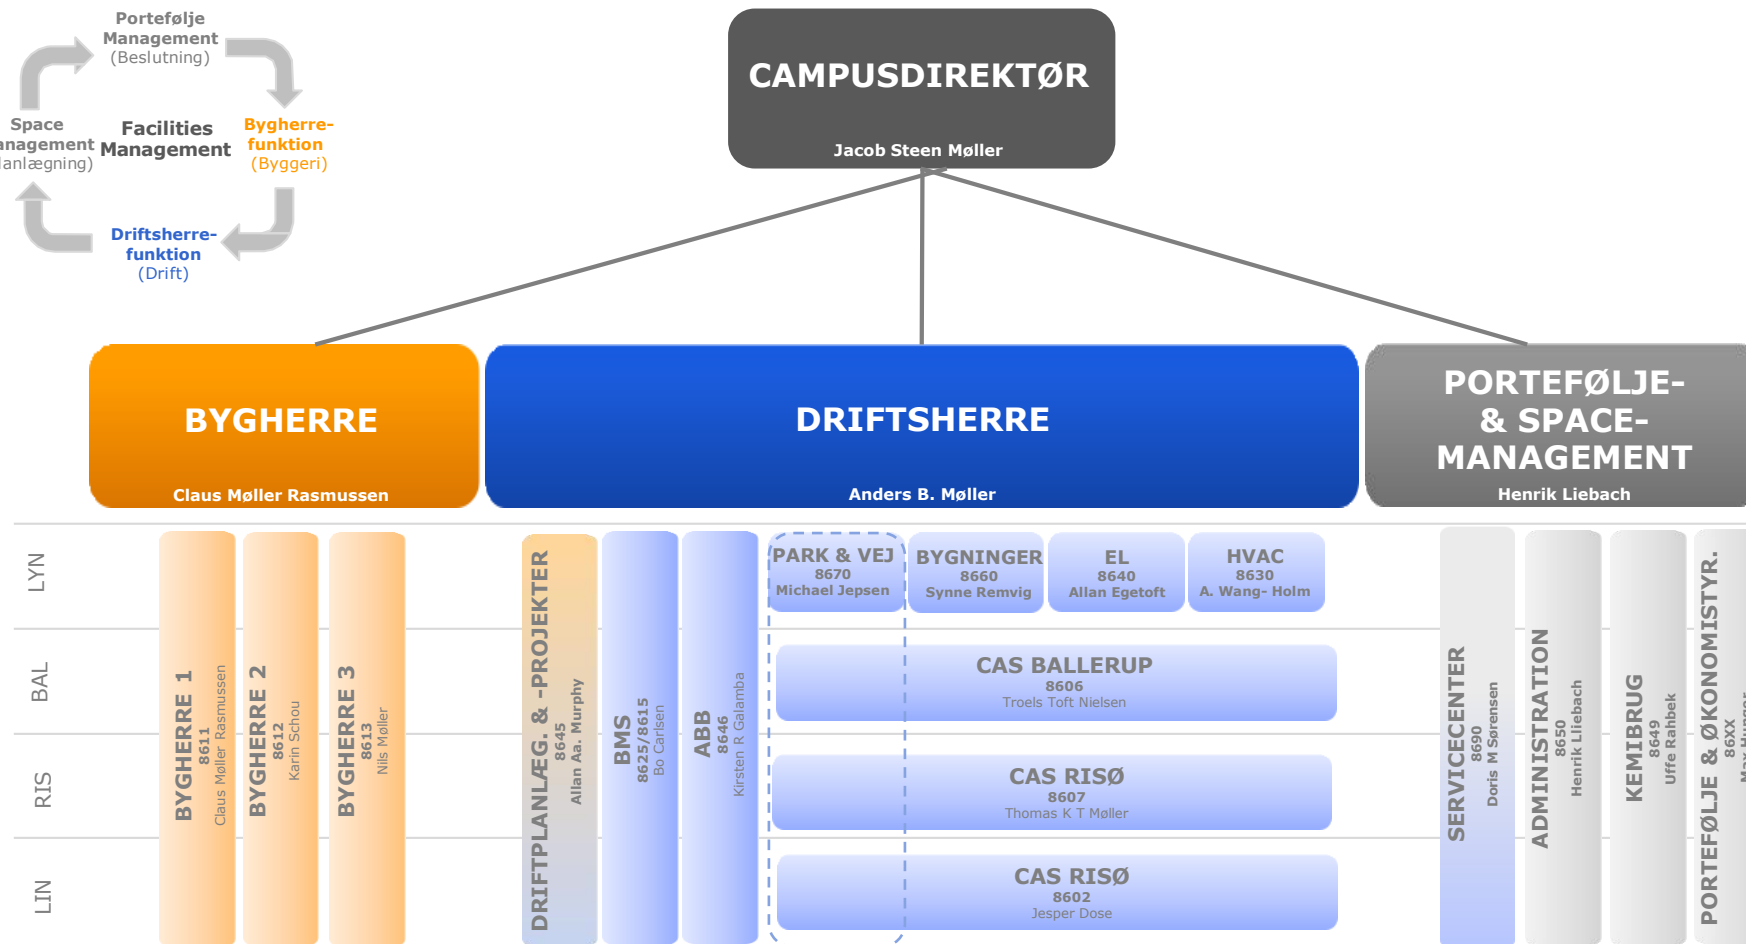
Portefølje
Management
(Beslutning)

Space
anagement
lanlægning)

Facilities
Management

Bygherre-
funktion
(Byggeri)

Driftsherre-
funktion
(Drift)

CAMPUSDIREKTØR
Jacob Steen Møller

BYGHERRE
Claus Møller Rasmussen

DRIFTSHERRE
Anders B. Møller

PORTEFØLJE-
& SPACE-
MANAGEMENT
Henrik Liebach

LYN

BAL

RIS

LIN

BYGHERRE 1
8611
Claus Møller Rasmussen

BYGHERRE 2
8612
Karin Schou

BYGHERRE 3
8613
Nils Møller

DRIFTPLANLÆG. & -PROJEKTER
8645
Allan Aa. Murphy

BMS
8625/8615
Bo Carlsen

ABB
8646
Kirsten R Galamba

PARK & VEJ
8670
Michael Jepsen

BYGNINGER
8660
Synne Remvig

EL
8640
Allan Egetoft

HVAC
8630
A. Wang- Holm

CAS BALLERUP
8606
Troels Toft Nielsen

CAS RISØ
8607
Thomas K T Møller

CAS RISØ
8602
Jesper Dose

SERVICECENTER
8690
Doris M Sørensen

ADMINISTRATION
8650
Henrik Liebach

KEMIBRUG
8649
Uffe Rahbek

PORTEFØLJE & ØKONOMISTYR.
86XX
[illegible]